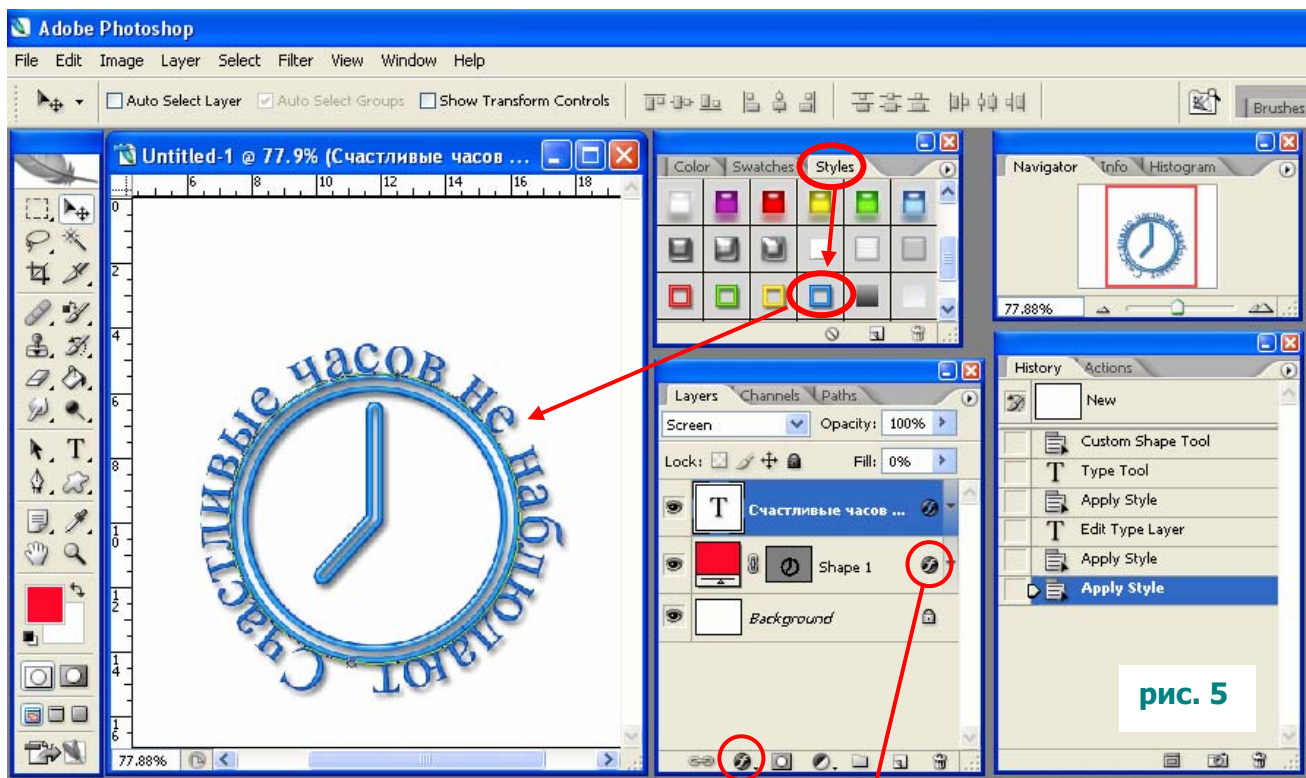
Adobe Photoshop

File Edit Image Layer Select Filter View Window Help

Auto Select Layer Auto Select Groups Show Transform Controls

Brushes

Untitled-1 @ 77.9% (Счастливые часов ...

6 8 10 12 14 16 18

0 2 4 6 8 10 12 14 16

Счастливые часов не наблюдают

77.88%

Color Swatches Styles

Navigator Info Histogram

77.88%

Layers Channels Paths

Screen Opacity: 100%

Lock: Fill: 0%

T Счастливые часов ...

Shape 1

Background

History Actions

New

Custom Shape Tool

Type Tool

Apply Style

Edit Type Layer

Apply Style

Apply Style

рис. 5